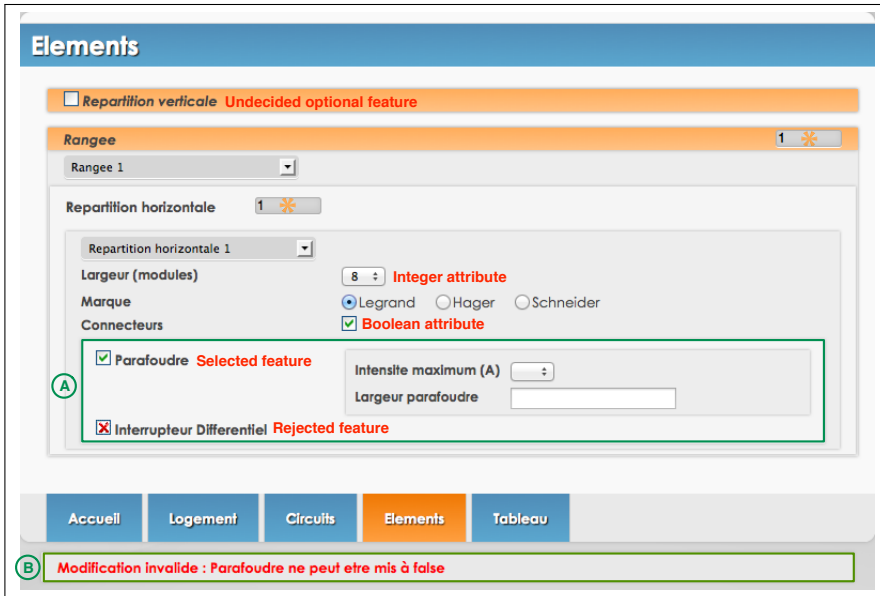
Elements

Repartition verticale Undecided optional feature

Rangee 1 *

Rangee 1

Repartition horizontale 1 *

Repartition horizontale 1

Largeur (modules) 8 Integer attribute

Marque Legrand Hager Schneider

Connecteurs Boolean attribute

A

Parafoudre Selected feature

Intensite maximum (A)

Largeur parafoudre

Interrupteur Differentiel Rejected feature

Accueil Logement Circuits Elements Tableau

B

Modification invalide : Parafoudre ne peut etre mis à false